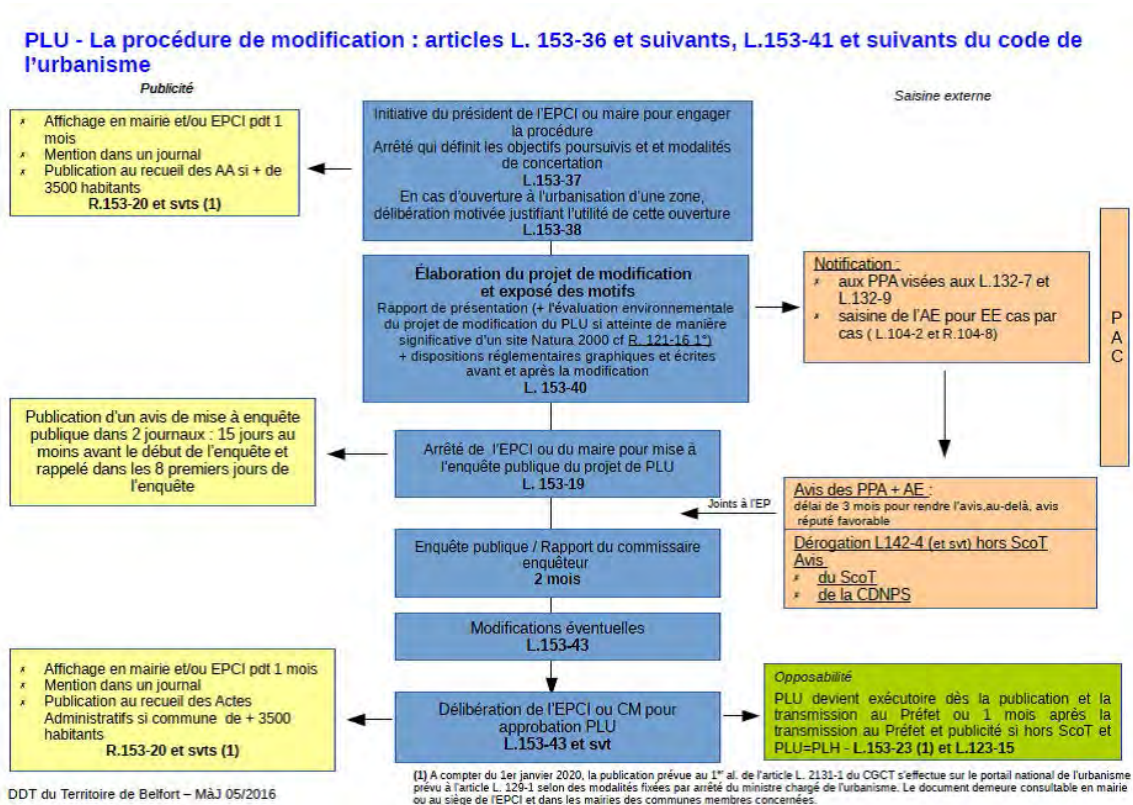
PLU - La procédure de modification : articles L. 153-36 et suivants, L.153-41 et suivants du code de l'urbanisme

Publicité

Saisine externe

- Affichage en mairie et/ou EPCI pdt 1 mois
- Mention dans un journal
- Publication au recueil des AA si + de 3500 habitants

R.153-20 et svts (1)

Initiative du président de l'EPCI ou maire pour engager la procédure
Arrêté qui définit les objectifs poursuivis et et modalités de concertation
L.153-37
En cas d'ouverture à l'urbanisation d'une zone, délibération motivée justifiant l'utilité de cette ouverture
L.153-38

Élaboration du projet de modification et exposé des motifs
Rapport de présentation (+ l'évaluation environnementale du projet de modification du PLU si atteinte de manière significative d'un site Natura 2000 cf R. 121-16 1°)
+ dispositions réglementaires graphiques et écrites avant et après la modification
L. 153-40

Notification :
- aux PPA visées aux L.132-7 et L.132-9
- saisine de l'AE pour EE cas par cas ( L.104-2 et R.104-8)

P A C

Publication d'un avis de mise à enquête publique dans 2 journaux : 15 jours au moins avant le début de l'enquête et rappelé dans les 8 premiers jours de l'enquête

Arrêté de l'EPCI ou du maire pour mise à l'enquête publique du projet de PLU
L. 153-19

Avis des PPA + AE :
délai de 3 mois pour rendre l'avis,au-delà, avis réputé favorable

Joints à l'EP

Dérogation L142-4 (et svt) hors ScoT
Avis
- du ScoT
- de la CDNPS

Enquête publique / Rapport du commissaire enquêteur
2 mois

Modifications éventuelles
L.153-43

- Affichage en mairie et/ou EPCI pdt 1 mois
- Mention dans un journal
- Publication au recueil des Actes Administratifs si commune de + 3500 habitants

R.153-20 et svts (1)

Délibération de l'EPCI ou CM pour approbation PLU
L.153-43 et svt

Opposabilité
PLU devient exécutoire dès la publication et la transmission au Préfet ou 1 mois après la transmission au Préfet et publicité si hors ScoT et PLU=PLH - L.153-23 (1) et L.123-15

DDT du Territoire de Belfort – MàJ 05/2016

(1) A compter du 1er janvier 2020, la publication prévue au 1$^{er}$ al. de l'article L. 2131-1 du CGCT s'effectue sur le portail national de l'urbanisme prévu à l'article L. 129-1 selon des modalités fixées par arrêté du ministre chargé de l'urbanisme. Le document demeure consultable en mairie ou au siège de l'EPCI et dans les mairies des communes membres concernées.